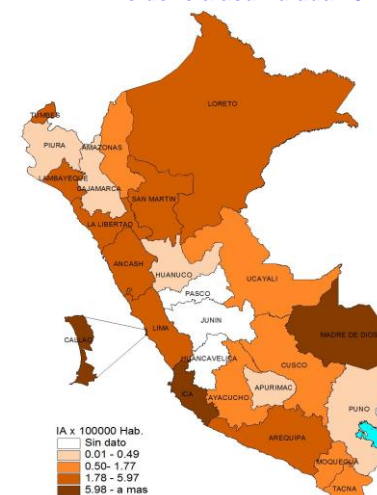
TUMBES
PIURA
AMAZONAS
LORETO
LAMBAYEQUE
CAJAMARCA
SAN MARTIN
LA LIBERTAD
ANCASH
HUANUCO
UCAYALI
PASCO
JUNIN
CALLAO
LIMA
MADRE DE DIOS
HUANCAVELICA
CUSCO
ICA
AYACUCHO
APURIMAC
PUNO
AREQUIPA
MOQUEGUA
TACNA

IA x 100000 Hab.
Sin dato
0.01 - 0.49
0.50- 1.77
1.78 - 5.97
5.98 - a mas